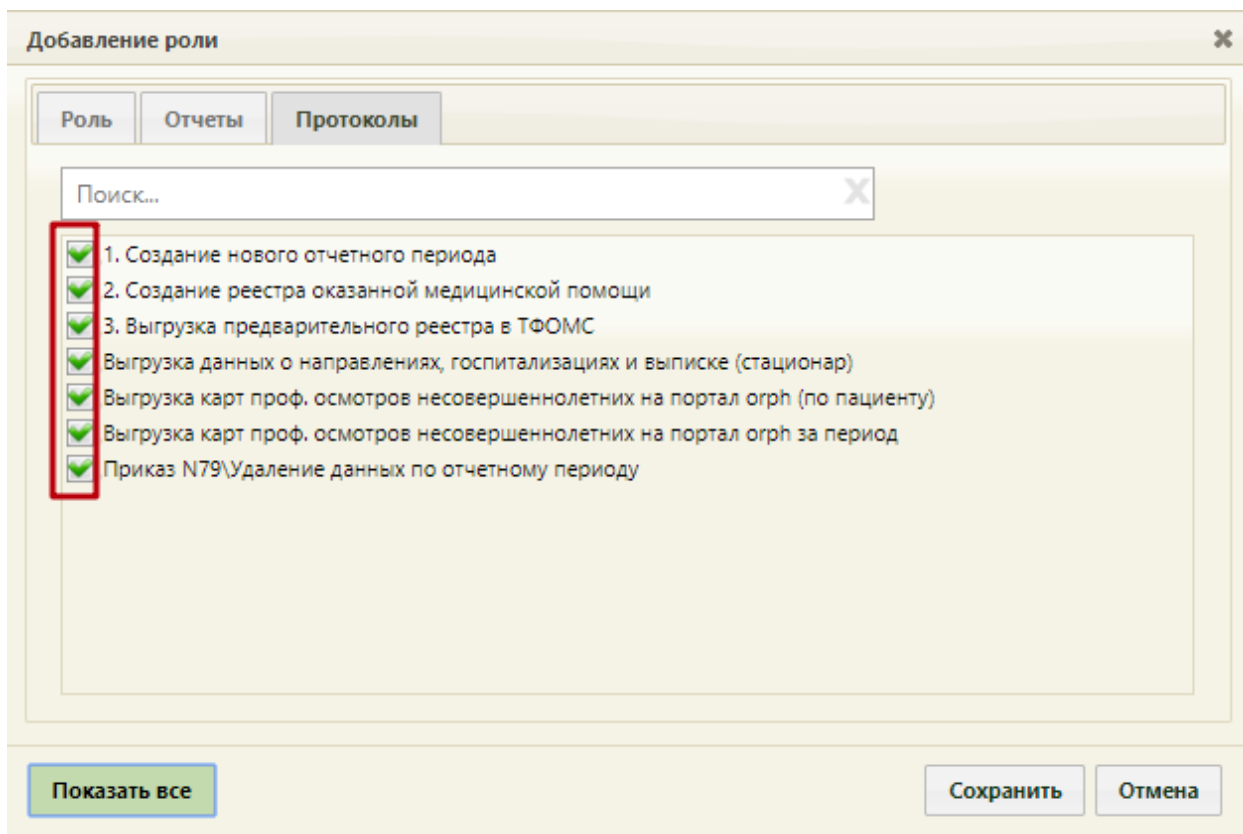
Добавление роли

Роль | Отчеты | Протоколы

Поиск...

1. Создание нового отчетного периода
2. Создание реестра оказанной медицинской помощи
3. Выгрузка предварительного реестра в ТФОМС
Выгрузка данных о направлениях, госпитализациях и выписке (стационар)
Выгрузка карт проф. осмотров несовершеннолетних на портал orph (по пациенту)
Выгрузка карт проф. осмотров несовершеннолетних на портал orph за период
Приказ N79\Удаление данных по отчетному периоду

Показать все

Сохранить

Отмена